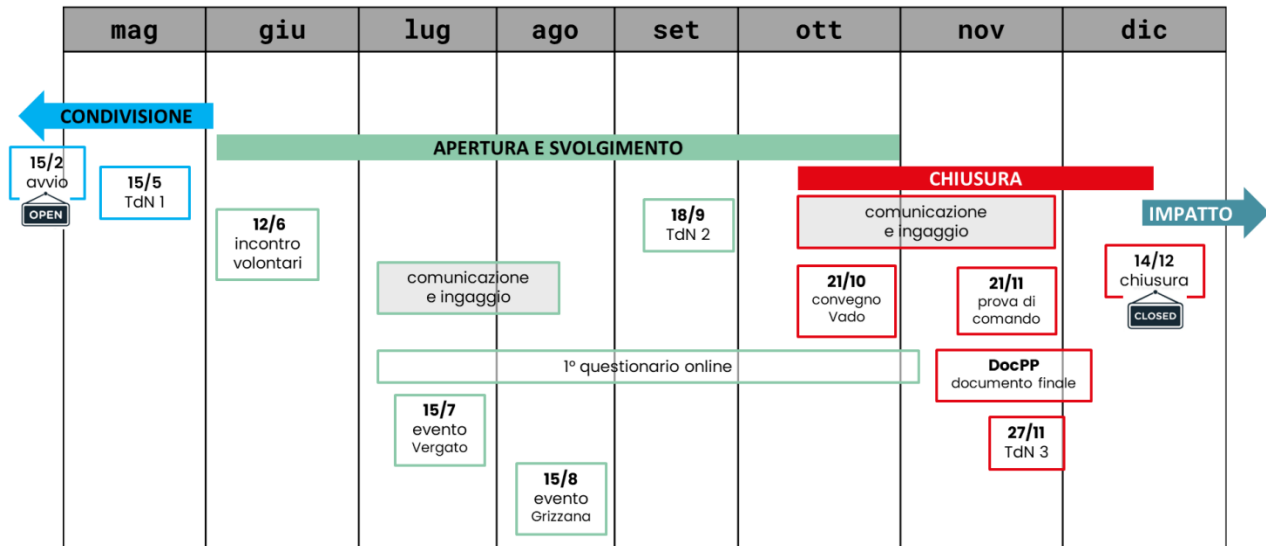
| mag | giu | lug | ago | set | ott | nov | dic |
|---|---|---|---|---|---|---|---|

CONDIVISIONE

APERTURA E SVOLGIMENTO

CHIUSURA

IMPATTO

15/2
avvio
OPEN

15/5
TdN 1

12/6
incontro volontari

comunicazione e ingaggio

18/9
TdN 2

comunicazione e ingaggio

21/10
convegno Vado

21/11
prova di comando

14/12
chiusura
CLOSED

1° questionario online

DocPP
documento finale

15/7
evento Vergato

27/11
TdN 3

15/8
evento Grizzana